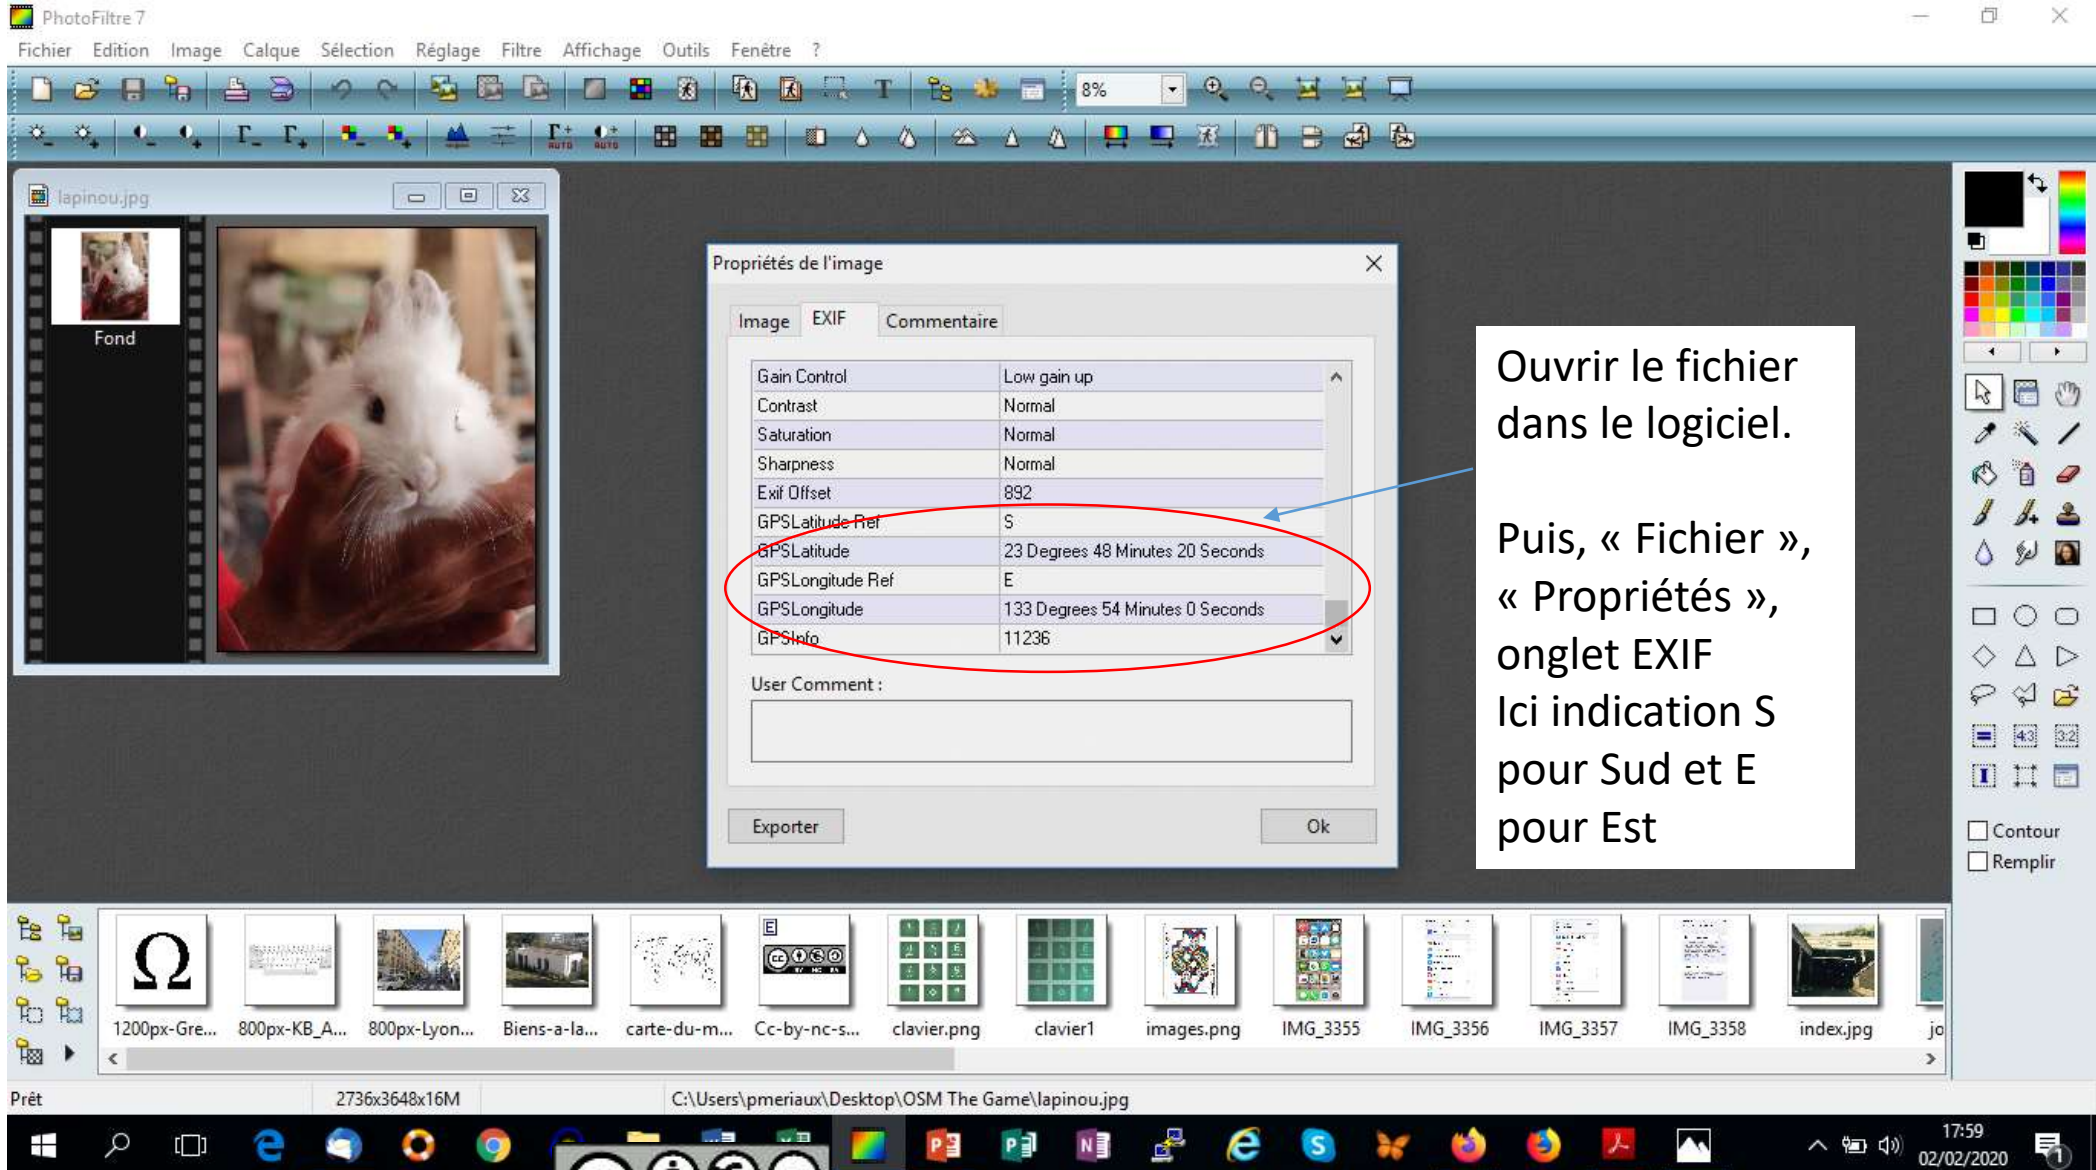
PhotoFiltre 7

Fichier Edition Image Calque Sélection Réglage Filtre Affichage Outils Fenêtre ?

8%

lapinou.jpg

Fond

Propriétés de l'image

Image EXIF Commentaire

| | |
|---|---|
| Gain Control | Low gain up |
| Contrast | Normal |
| Saturation | Normal |
| Sharpness | Normal |
| Exif Offset | 892 |
| GPSLatitude Ref | S |
| GPSLatitude | 23 Degrees 48 Minutes 20 Seconds |
| GPSLongitude Ref | E |
| GPSLongitude | 133 Degrees 54 Minutes 0 Seconds |
| GPSInfo | 11236 |

User Comment :

Exporter

Ok

Ouvrir le fichier dans le logiciel.

Puis, « Fichier », « Propriétés », onglet EXIF
Ici indication S pour Sud et E pour Est

Contour
Remplir

1200px-Gre... 800px-KB_A... 800px-Lyon... Biens-a-la... carte-du-m... Cc-by-nc-s... clavier.png clavier1 images.png IMG_3355 IMG_3356 IMG_3357 IMG_3358 index.jpg jo

Prêt 2736x3648x16M C:\Users\pmeriaux\Desktop\OSM The Game\lapinou.jpg

17:59
02/02/2020